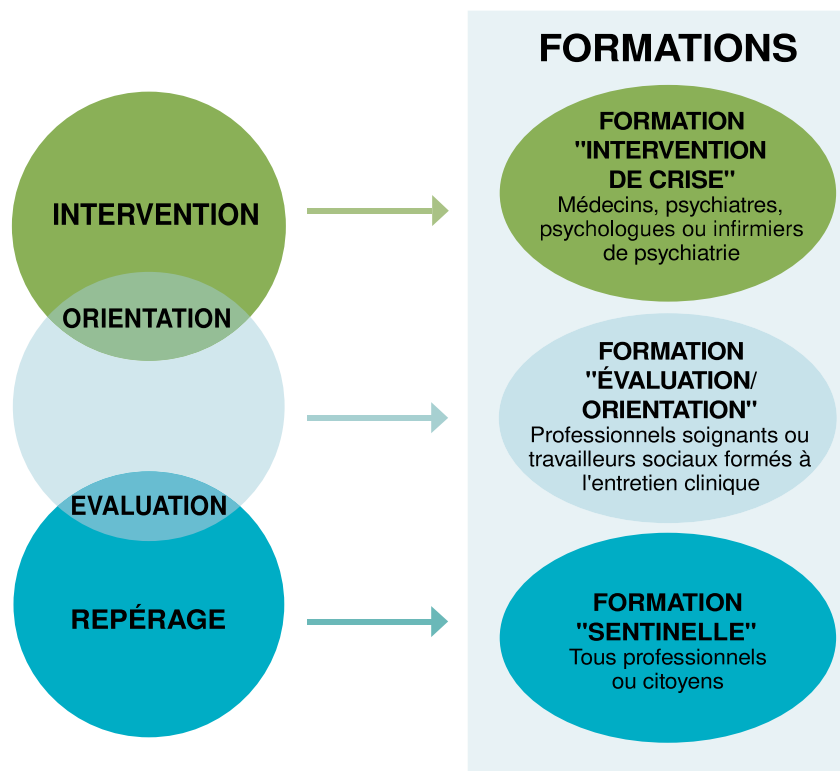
INTERVENTION

ORIENTATION

EVALUATION

REPÉRAGE

FORMATIONS

FORMATION "INTERVENTION DE CRISE"
Médecins, psychiatres, psychologues ou infirmiers de psychiatrie

FORMATION "ÉVALUATION/ ORIENTATION"
Professionnels soignants ou travailleurs sociaux formés à l'entretien clinique

FORMATION "SENTINELLE"
Tous professionnels ou citoyens